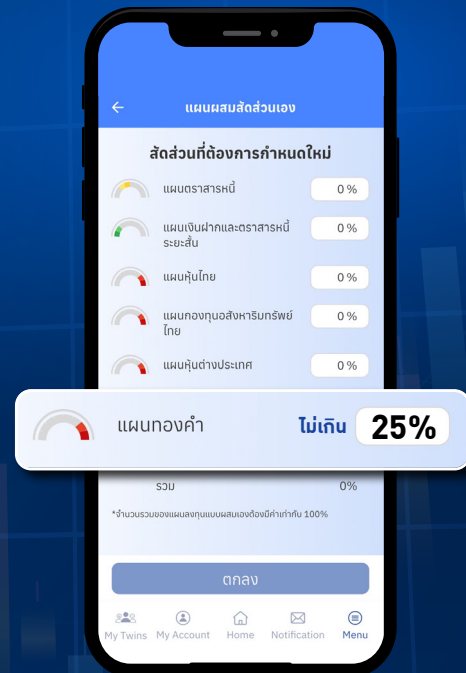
แผนผสมสัดส่วนเอง

สัดส่วนที่ต้องการกำหนดใหม่

แผนตราสารหนี้ 0 %

แผนเงินฝากและตราสารหนี้ระยะสั้น 0 %

แผนหุ้นไทย 0 %

แผนกองทุนอสังหาริมทรัพย์ไทย 0 %

แผนหุ้นต่างประเทศ 0 %

แผนทองคำ ไม่เกิน 25%

รวม 0%

*จำนวนรวมของแผนลงทุนแบบผสมเองต้องมีค่าเท่ากับ 100%

ตกลง

My Twins My Account Home Notification Menu